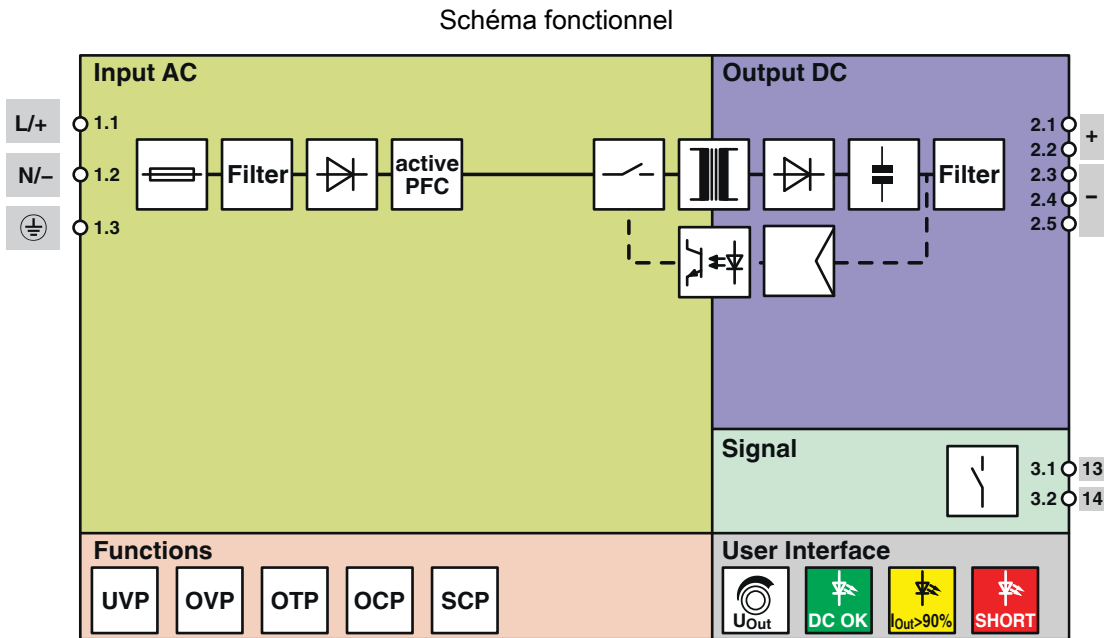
Schéma fonctionnel

Input AC

L/+
1.1
N/–
1.2
1.3

Filter
active PFC

Output DC

Filter

2.1
2.2
+
2.3
2.4
–
2.5

Signal

3.1
13
3.2
14

Functions

UVP
OVP
OTP
OCP
SCP

User Interface

$U_{Out}$
DC OK
$I_{Out}$>90%
SHORT